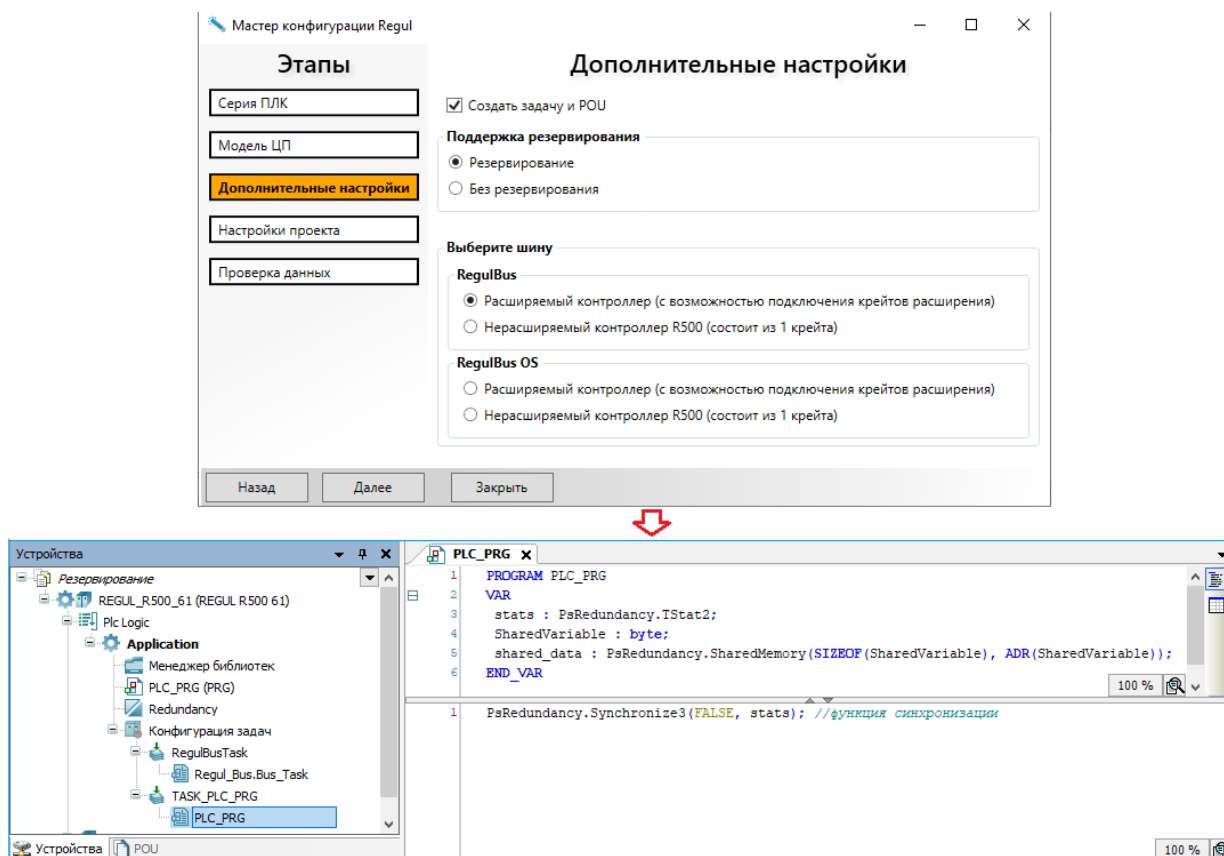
Мастер конфигурации Regul

Этапы

Серия ПЛК
Модель ЦП
Дополнительные настройки
Настройки проекта
Проверка данных

Дополнительные настройки

Создать задачу и POU

Поддержка резервирования
Резервирование
Без резервирования

Выберите шину
RegulBus
Расширяемый контроллер (с возможностью подключения крейтов расширения)
Нерасширяемый контроллер R500 (состоит из 1 крейта)
RegulBus OS
Расширяемый контроллер (с возможностью подключения крейтов расширения)
Нерасширяемый контроллер R500 (состоит из 1 крейта)

Назад
Далее
Закрыть

Устройства
Резервирование
REGUL_R500_61 (REGUL R500 61)
Plc Logic
Application
Менеджер библиотек
PLC_PRG (PRG)
Redundancy
Конфигурация задач
RegulBusTask
Regul_Bus.Bus_Task
TASK_PLC_PRG
PLC_PRG

Устройства
POU

PLC_PRG

1 PROGRAM PLC_PRG
2 VAR
3 stats : PsRedundancy.TStat2;
4 SharedVariable : byte;
5 shared_data : PsRedundancy.SharedMemory(SIZEOF(SharedVariable), ADR(SharedVariable));
6 END_VAR

100 %

1 PsRedundancy.Synchronize3(FALSE, stats); //функция синхронизации

100 %